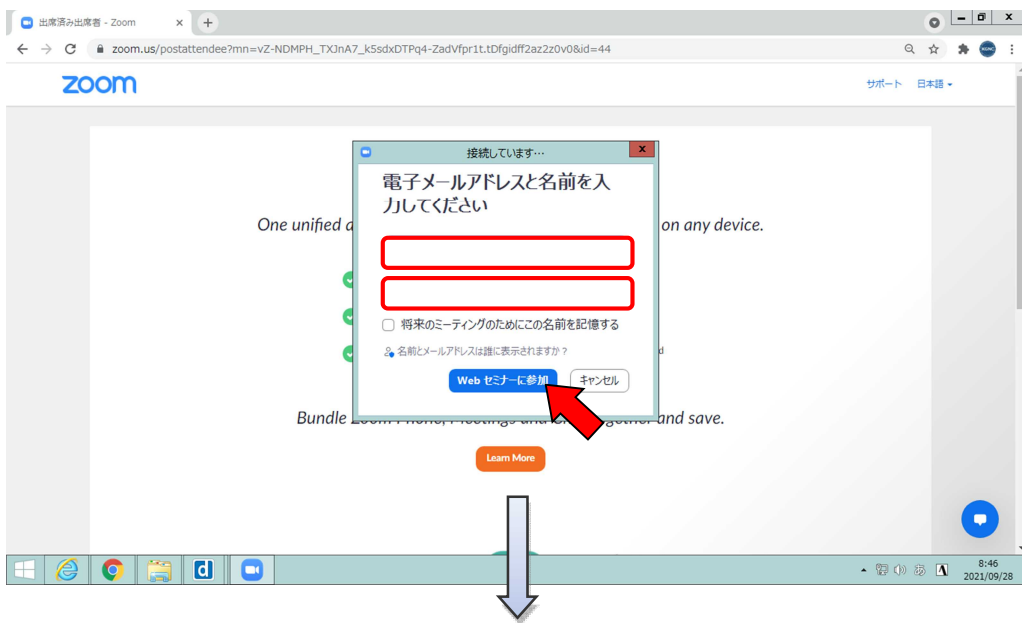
出席済み出席者 - Zoom
zoom.us/postattendee?mn=vZ-NDMPH_TXJnA7_k5sdxDTPq4-ZadVfpr1t.tDfgidff2az2z0v0&id=44
zoom
サポート 日本語
接続しています…
電子メールアドレスと名前を入力してください
One unified a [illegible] on any device.
将来のミーティングのためにこの名前を記憶する
名前とメールアドレスは誰に表示されますか？
Webセミナーに参加
キャンセル
Bundle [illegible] and save.
Learn More
8:46
2021/09/28
あ A